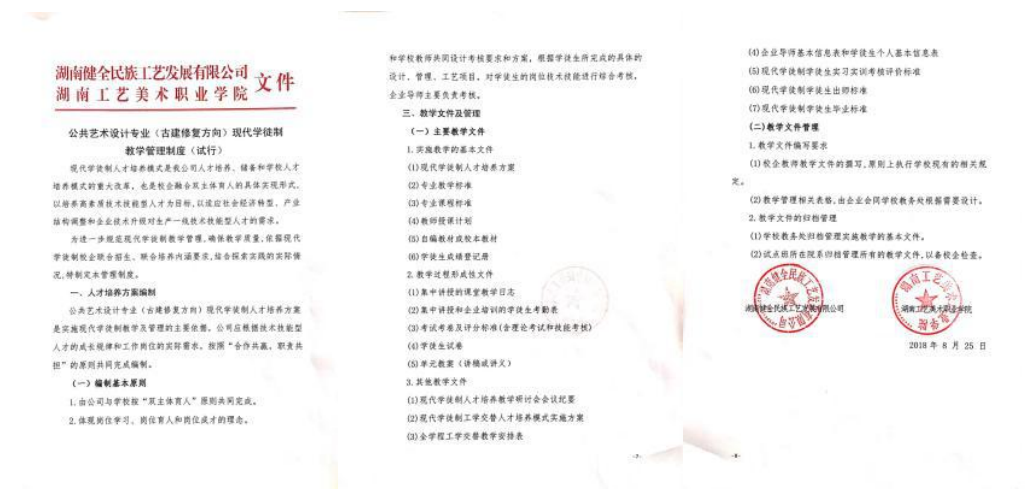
湖南健全民族工艺发展有限公司
湖南工艺美术职业学院 文件

公共艺术设计专业（古建修复方向）现代学徒制教学管理制度（试行）

现代学徒制人才培养模式是我公司人才培养、储备和学校人才培养模式的重大改革，也是校企融合双主体育人的具体实现形式，以培养高素质技术技能型人才为目标，以适应社会经济转型、产业结构调整和企业技术升级对生产一线技术技能型人才的需求。

为进一步规范现代学徒制教学管理，确保教学质量，依据现代学徒制校企联合招生、联合培养内涵要求，结合探索实践的实际情况，特制定本管理制度。

一、人才培养方案编制

公共艺术设计专业（古建修复方向）现代学徒制人才培养方案是实施现代学徒制教学及管理的主要依据。公司应根据技术技能型人才的成长规律和工作岗位的实际需求，按照"合作共赢、职责共担"的原则共同完成编制。

（一）编制基本原则

1.由公司与学校按"双主体育人"原则共同完成。

2.体现岗位学习、岗位育人和岗位成才的理念。

和学校教师共同设计考核要求和方案，根据学徒生所完成的具体的设计、管理、工艺项目，对学徒生的岗位技术技能进行综合考核，企业导师主要负责考核。

三、教学文件及管理

（一）主要教学文件

1.实施教学的基本文件

(1)现代学徒制人才培养方案

(2)专业教学标准

(3)专业课程标准

(4)教师授课计划

(5)自编教材或校本教材

(6)学徒生成绩登记册

2.教学过程形成性文件

(1)集中讲授的课堂教学日志

(2)集中讲授和企业培训的学徒生考勤表

(3)考试考卷及评分标准(含理论考试和技能考核)

(4)学徒生试卷

(5)单元教案（讲稿或讲义）

3.其他教学文件

(1)现代学徒制人才培养教学研讨会会议纪要

(2)现代学徒制工学交替人才培养模式实施方案

(3)全学程工学交替教学安排表

-7-

(4)企业导师基本信息表和学徒生个人基本信息表

(5)现代学徒制学徒生实习实训考核评价标准

(6)现代学徒制学徒生出师标准

(7)现代学徒制学徒生毕业标准

（二）教学文件管理

1.教学文件编写要求

(1)校企教师教学文件的撰写，原则上执行学校现有的相关规定。

教学管理相关表格，由企业会同学校教务处根据需要设计。

2.教学文件的归档管理

(1)学校教务处归档管理实施教学的基本文件。

(2)试点班所在院系归档管理所有的教学文件，以备校企检查。

湖南健全民族工艺发展有限公司

湖南工艺美术职业学院

2018 年 8 月 25 日

-8-